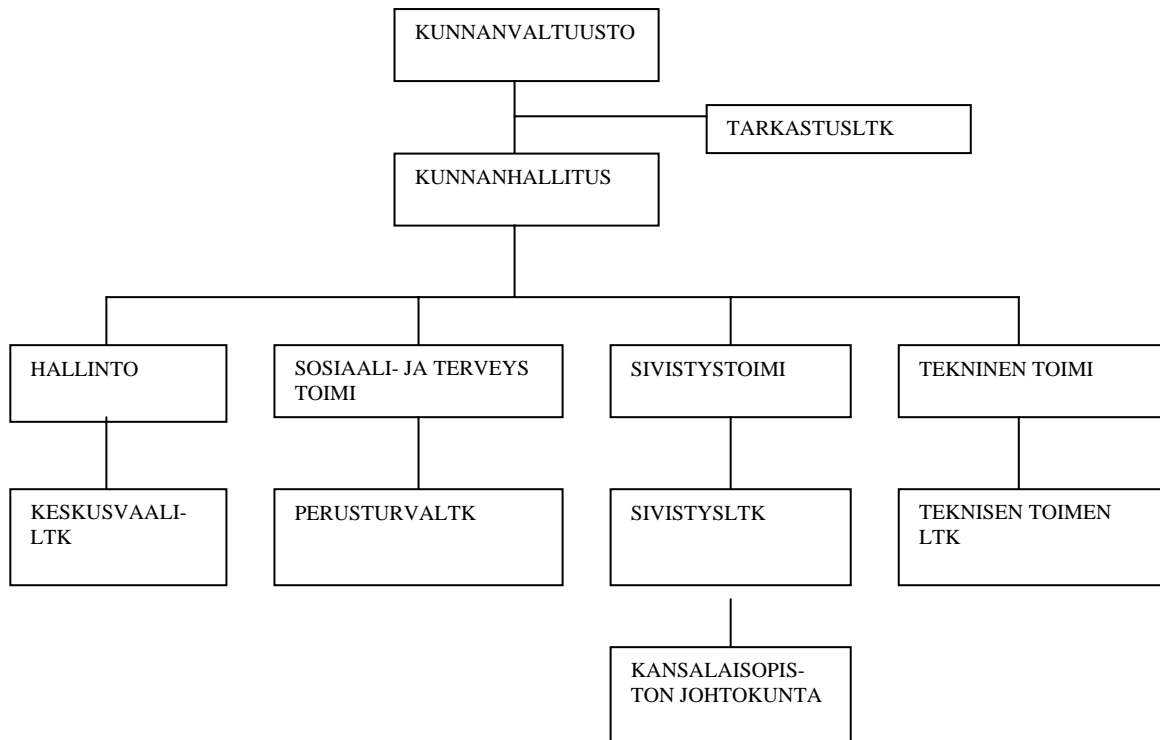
KUNNANVALTUUSTO

TARKASTUSLTK

KUNNANHALLITUS

HALLINTO

SOSIAALI- JA TERVEYS TOIMI

SIVISTYSTOIMI

TEKNINEN TOIMI

KESKUSVAALILTK

PERUSTURVALTK

SIVISTYSLTK

TEKNISEN TOIMEN LTK

KANSALAISOPISTON JOHTOKUNTA